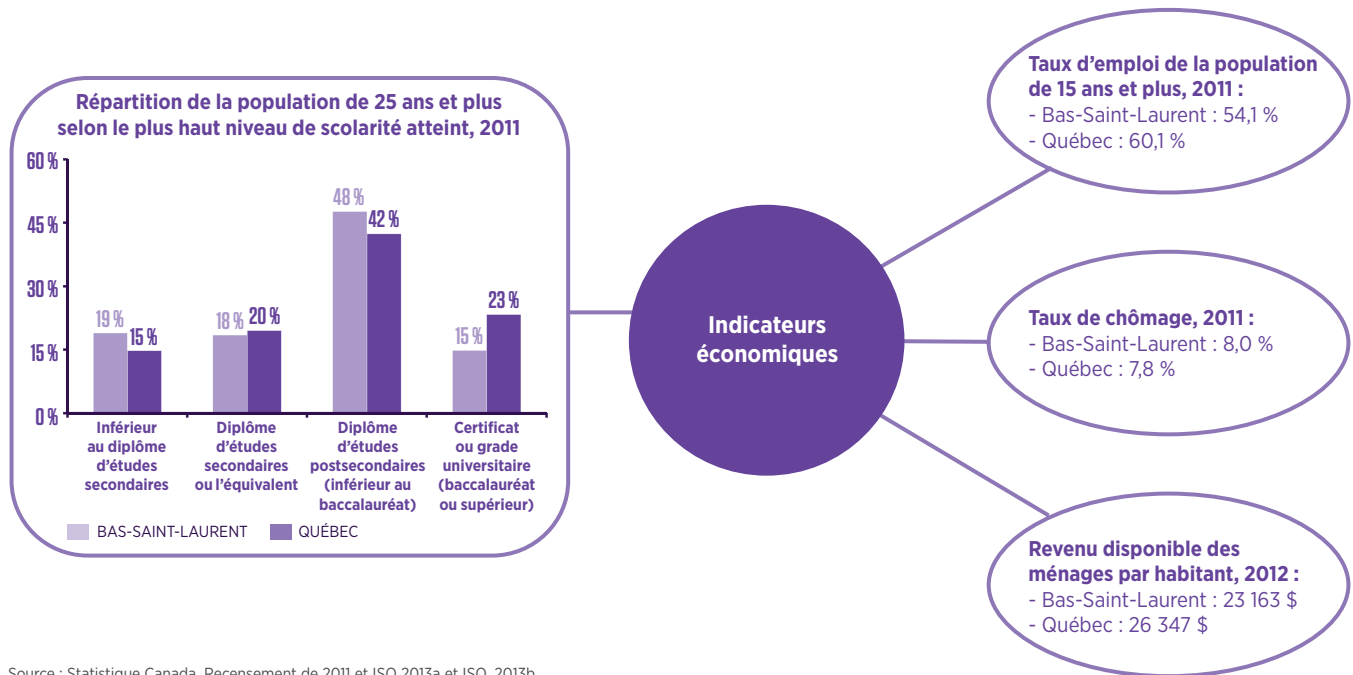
Répartition de la population de 25 ans et plus selon le plus haut niveau de scolarité atteint, 2011

60 %
45 %
30 %
15 %
0 %

19 %
15 %
18 %
20 %
48 %
42 %
15 %
23 %

Inférieur au diplôme d'études secondaires

Diplôme d'études secondaires ou l'équivalent

Diplôme d'études postsecondaires (inférieur au baccalauréat)

Certificat ou grade universitaire (baccalauréat ou supérieur)

BAS-SAINT-LAURENT
QUÉBEC

Indicateurs économiques

Taux d'emploi de la population de 15 ans et plus, 2011 :
- Bas-Saint-Laurent : 54,1 %
- Québec : 60,1 %

Taux de chômage, 2011 :
- Bas-Saint-Laurent : 8,0 %
- Québec : 7,8 %

Revenu disponible des ménages par habitant, 2012 :
- Bas-Saint-Laurent : 23 163 $
- Québec : 26 347 $

Source : Statistique Canada, Recensement de 2011 et ISQ 2013a et ISQ 2013b